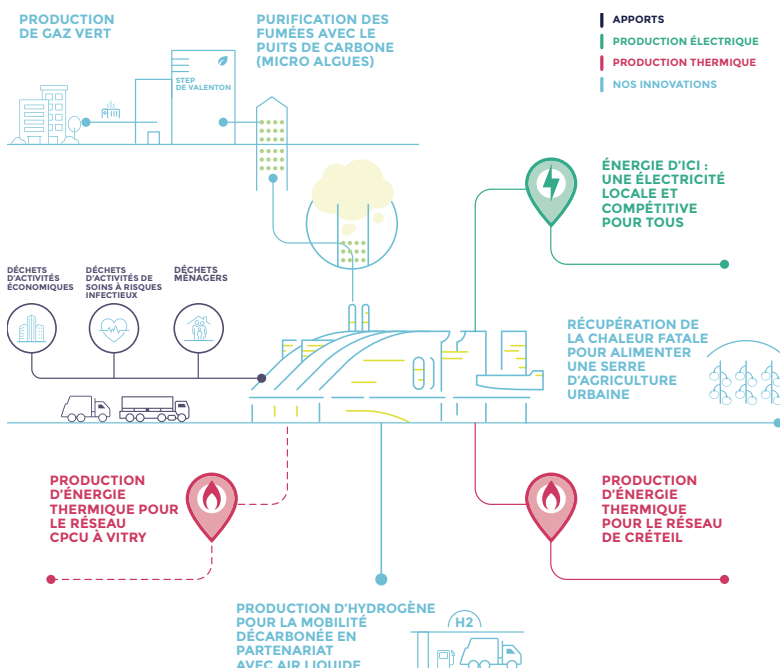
PRODUCTION DE GAZ VERT

STEP DE VALENTON

PURIFICATION DES FUMÉES AVEC LE PUITS DE CARBONE (MICRO ALGUES)

APPORTS
PRODUCTION ÉLECTRIQUE
PRODUCTION THERMIQUE
NOS INNOVATIONS

ÉNERGIE D'ICI : UNE ÉLECTRICITÉ LOCALE ET COMPÉTITIVE POUR TOUS

DÉCHETS D'ACTIVITÉS ÉCONOMIQUES

DÉCHETS D'ACTIVITÉS DE SOINS À RISQUES INFECTIEUX

DÉCHETS MÉNAGERS

RÉCUPÉRATION DE LA CHALEUR FATALE POUR ALIMENTER UNE SERRE D'AGRICULTURE URBAINE

PRODUCTION D'ÉNERGIE THERMIQUE POUR LE RÉSEAU CPCU À VITRY

PRODUCTION D'ÉNERGIE THERMIQUE POUR LE RÉSEAU DE CRÉTEIL

PRODUCTION D'HYDROGÈNE POUR LA MOBILITÉ DÉCARBONÉE EN PARTENARIAT AVEC AIR LIQUIDE

H2